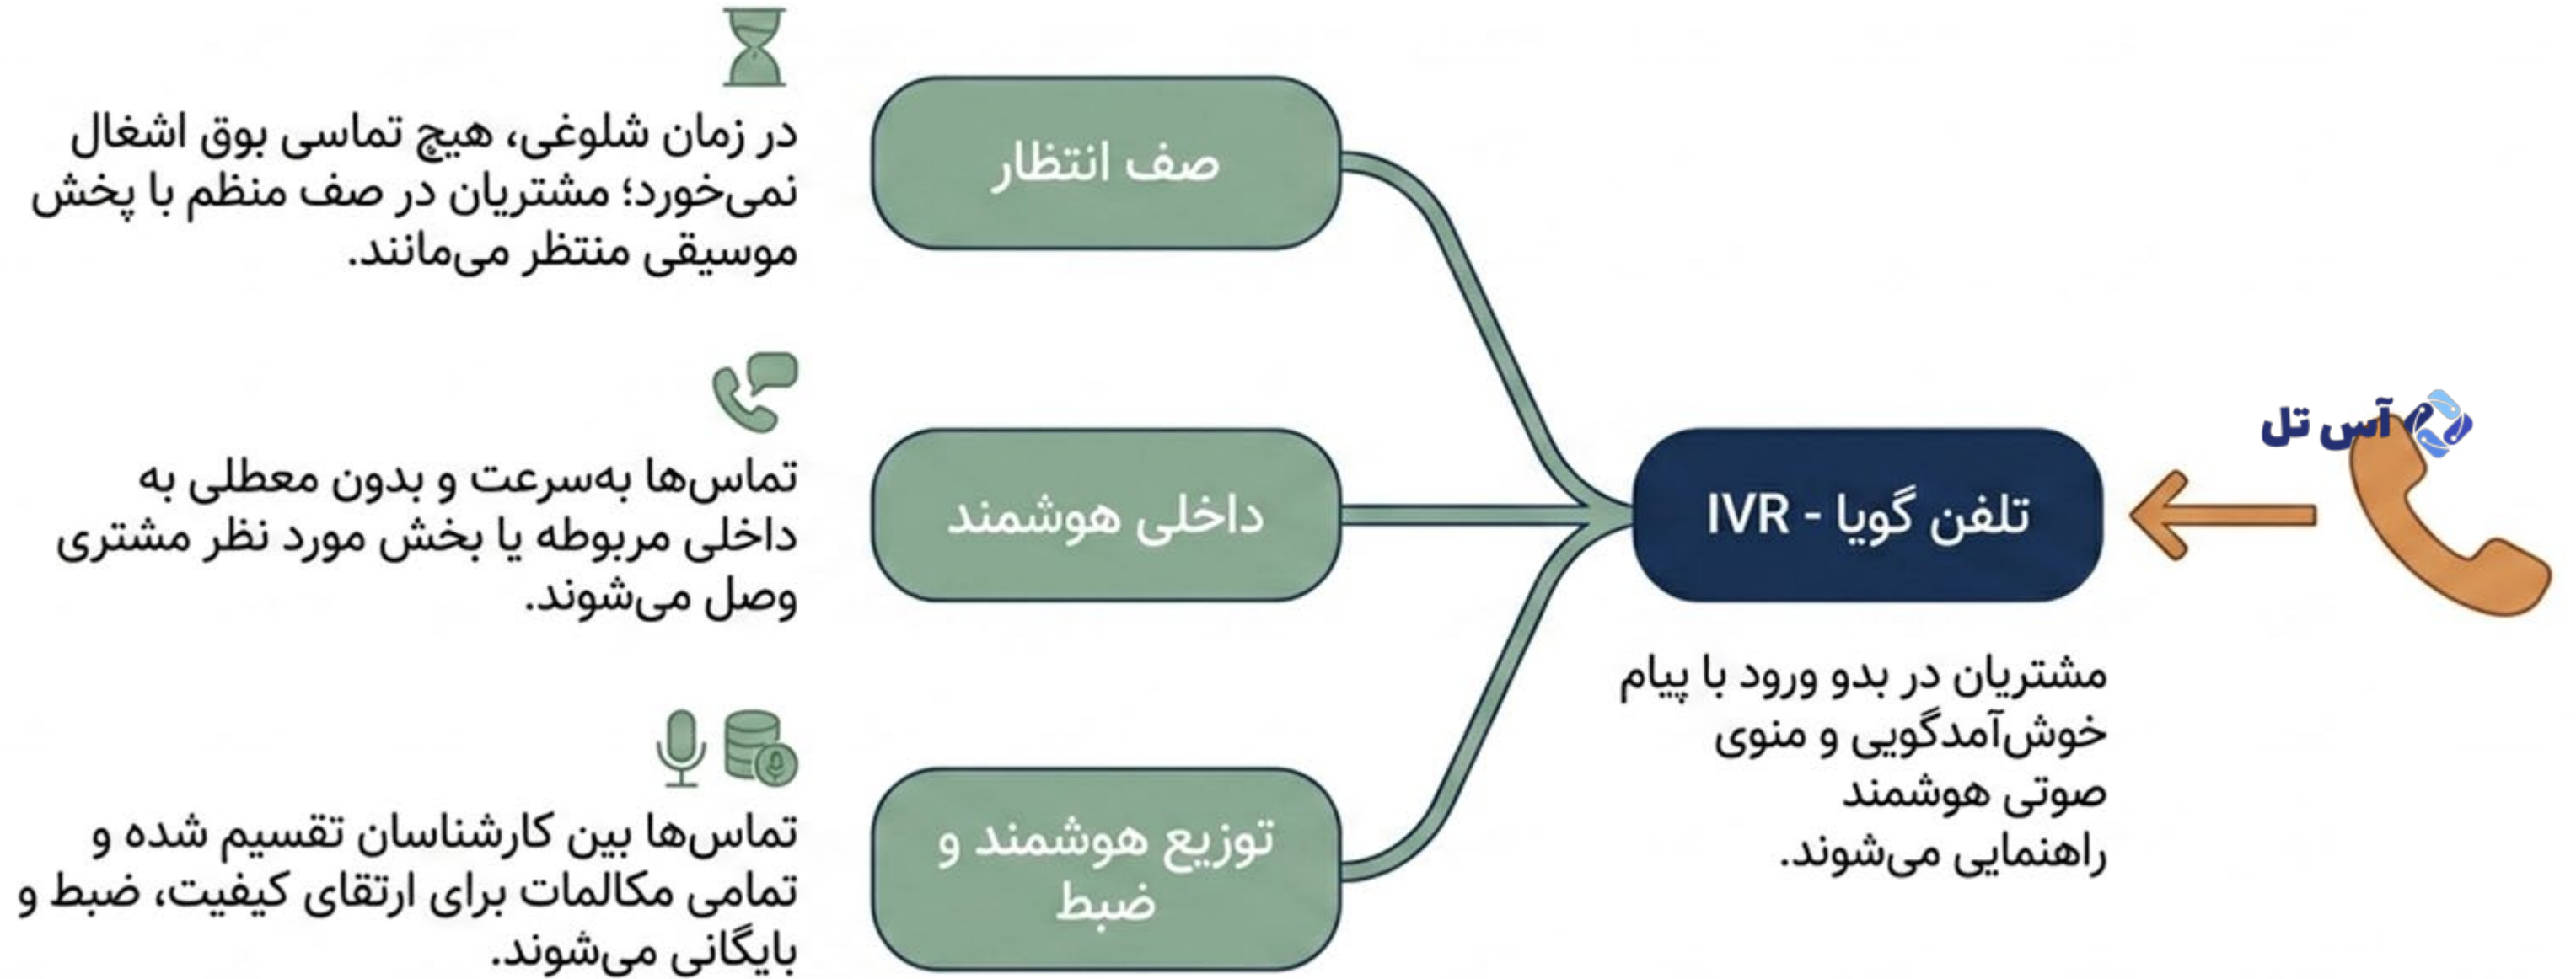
آس تل

تلفن گویا - IVR

مشتریان در بدو ورود با پیام خوش‌آمدگویی و منوی صوتی هوشمند راهنمایی می‌شوند.

صف انتظار

در زمان شلوغی، هیچ تماسی بوق اشغال نمی‌خورد؛ مشتریان در صف منظم با پخش موسیقی منتظر می‌مانند.

داخلی هوشمند

تماس‌ها به‌سرعت و بدون معطلی به داخلی مربوطه یا بخش مورد نظر مشتری وصل می‌شوند.

توزیع هوشمند و ضبط

تماس‌ها بین کارشناسان تقسیم شده و تمامی مکالمات برای ارتقای کیفیت، ضبط و بایگانی می‌شوند.